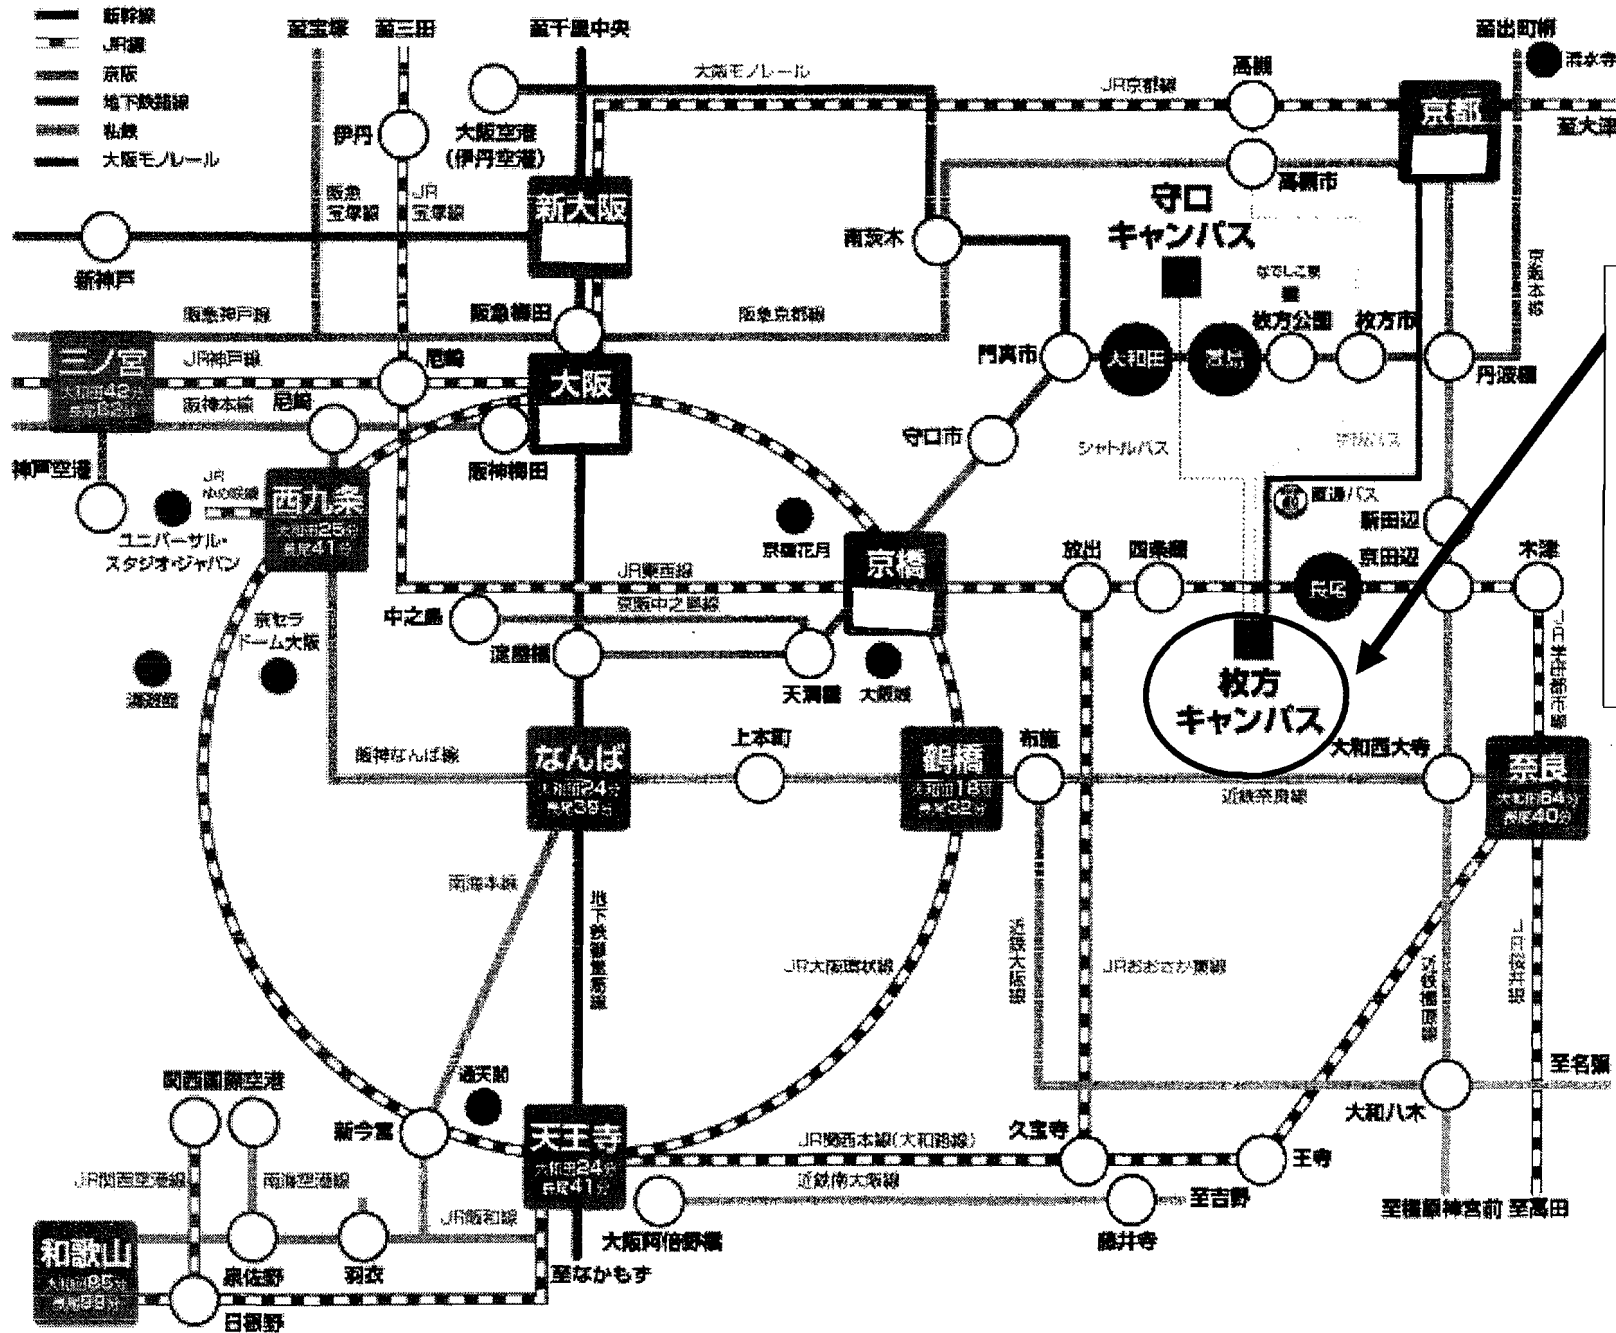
新幹線
JR線
京阪
地下鉄路線
私鉄
大阪モノレール

至宝塚 至三田 至千里中央 至出町柳 清水寺
大阪モノレール
JR京都線
高槻
京都
至大津
伊丹
大阪空港（伊丹空港）
高槻市
阪急宝塚線
JR宝塚線
新大阪
守口キャンパス
南茨木
新神戸
京阪本線
なでしこ駅
阪急神戸線
阪急梅田
阪急京都線
枚方公園 枚方市
三ノ宮
大和田42分 長尾62分
JR神戸線
尼崎
門真市
大和田
萱島
丹波橋
大阪
阪神本線
尼崎
守口市
シャトルバス
神戸空港
JR ゆめ咲線
阪神梅田
西九条
大和田25分 長尾41分
京阪バス
ユニバーサル・スタジオ・ジャパン
京橋花月
新田辺
京橋
放出
四条畷
長尾
京田辺
木津
JR東西線
京阪中之島線
中之島
京セラドーム大阪
淀屋橋
天満橋
大阪城
海遊館
枚方キャンパス
JR学研都市線
上本町
大和西大寺
阪神なんば線
なんば
大和田24分 長尾39分
鶴橋
大和田18分 長尾32分
布施
奈良
大和田64分 長尾40分
近鉄奈良線
南海本線
地下鉄御堂筋線
JR大阪環状線
近鉄大阪線
JRおおさか東線
近鉄橿原線
JR桜井線
関西国際空港
通天閣
至名張
大和八木
新今宮
天王寺
大和田24分 長尾41分
JR関西本線（大和路線）
久宝寺
王寺
JR関西空港線
南海空港線
近鉄南大阪線
至吉野
JR阪和線
和歌山
大和田85分 長尾99分
泉佐野
羽衣
大阪阿倍野橋
藤井寺
至橿原神宮前 至高田
至なかもず
日根野